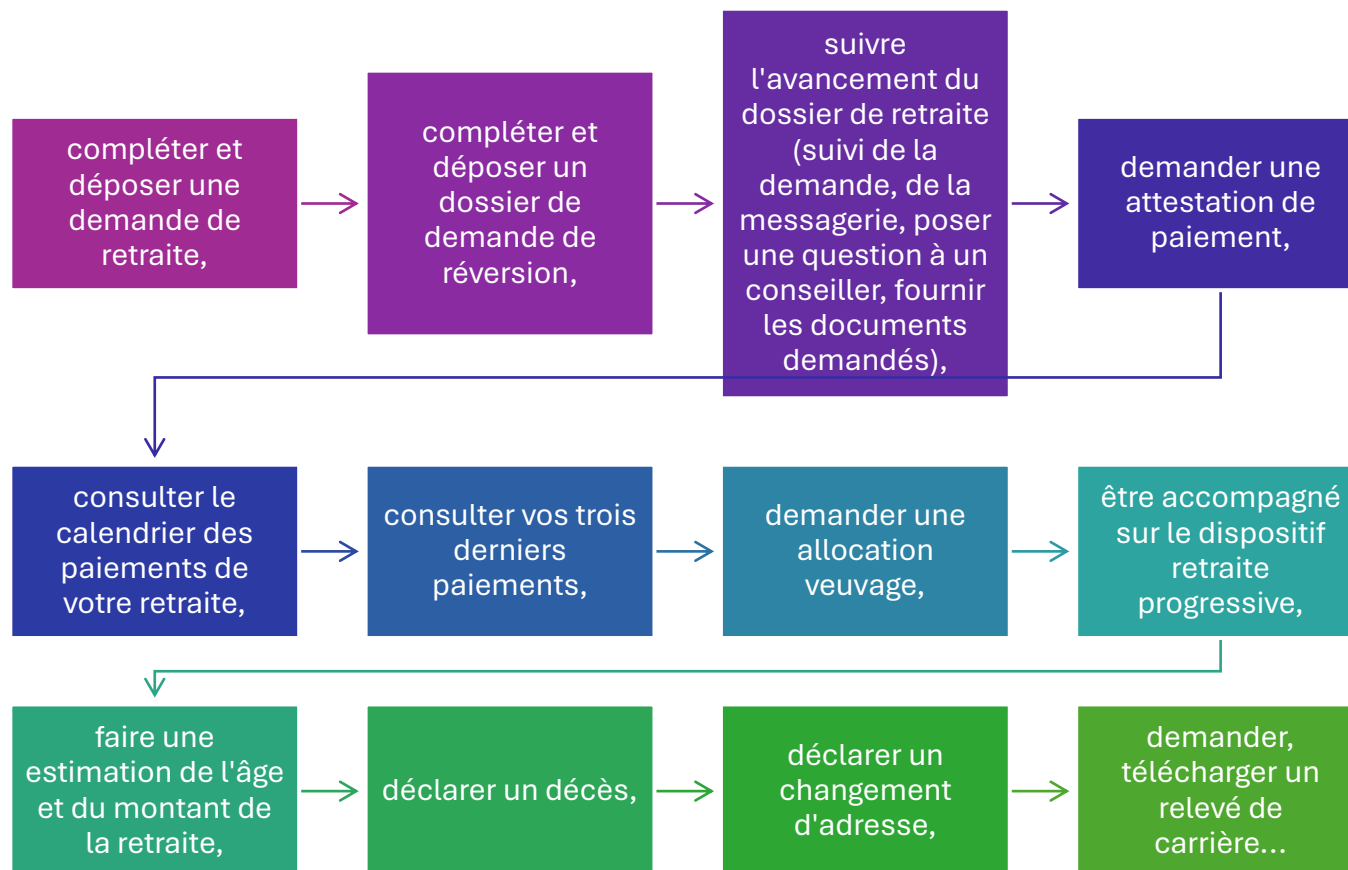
compléter et déposer une demande de retraite,

compléter et déposer un dossier de demande de réversion,

suivre l'avancement du dossier de retraite (suivi de la demande, de la messagerie, poser une question à un conseiller, fournir les documents demandés),

demander une attestation de paiement,

consulter le calendrier des paiements de votre retraite,

consulter vos trois derniers paiements,

demander une allocation veuvage,

être accompagné sur le dispositif retraite progressive,

faire une estimation de l'âge et du montant de la retraite,

déclarer un décès,

déclarer un changement d'adresse,

demander, télécharger un relevé de carrière...